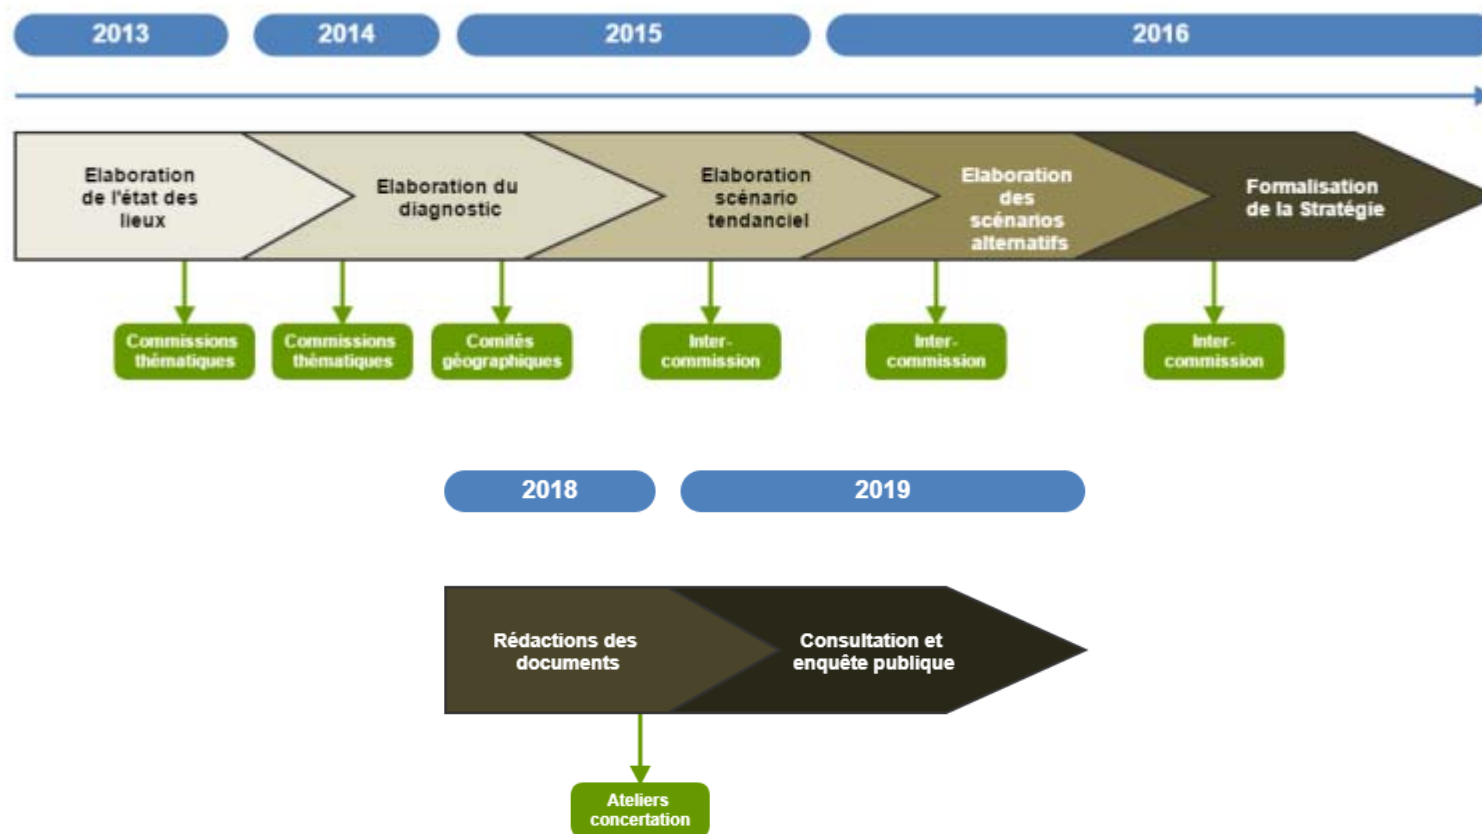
2013 2014 2015 2016

Elaboration de l'état des lieux

Elaboration du diagnostic

Elaboration scénario tendanciel

Elaboration des scénarios alternatifs

Formalisation de la Stratégie

Commissions thématiques

Commissions thématiques

Comités géographiques

Inter-commission

Inter-commission

Inter-commission

2018 2019

Rédactions des documents

Consultation et enquête publique

Ateliers concertation